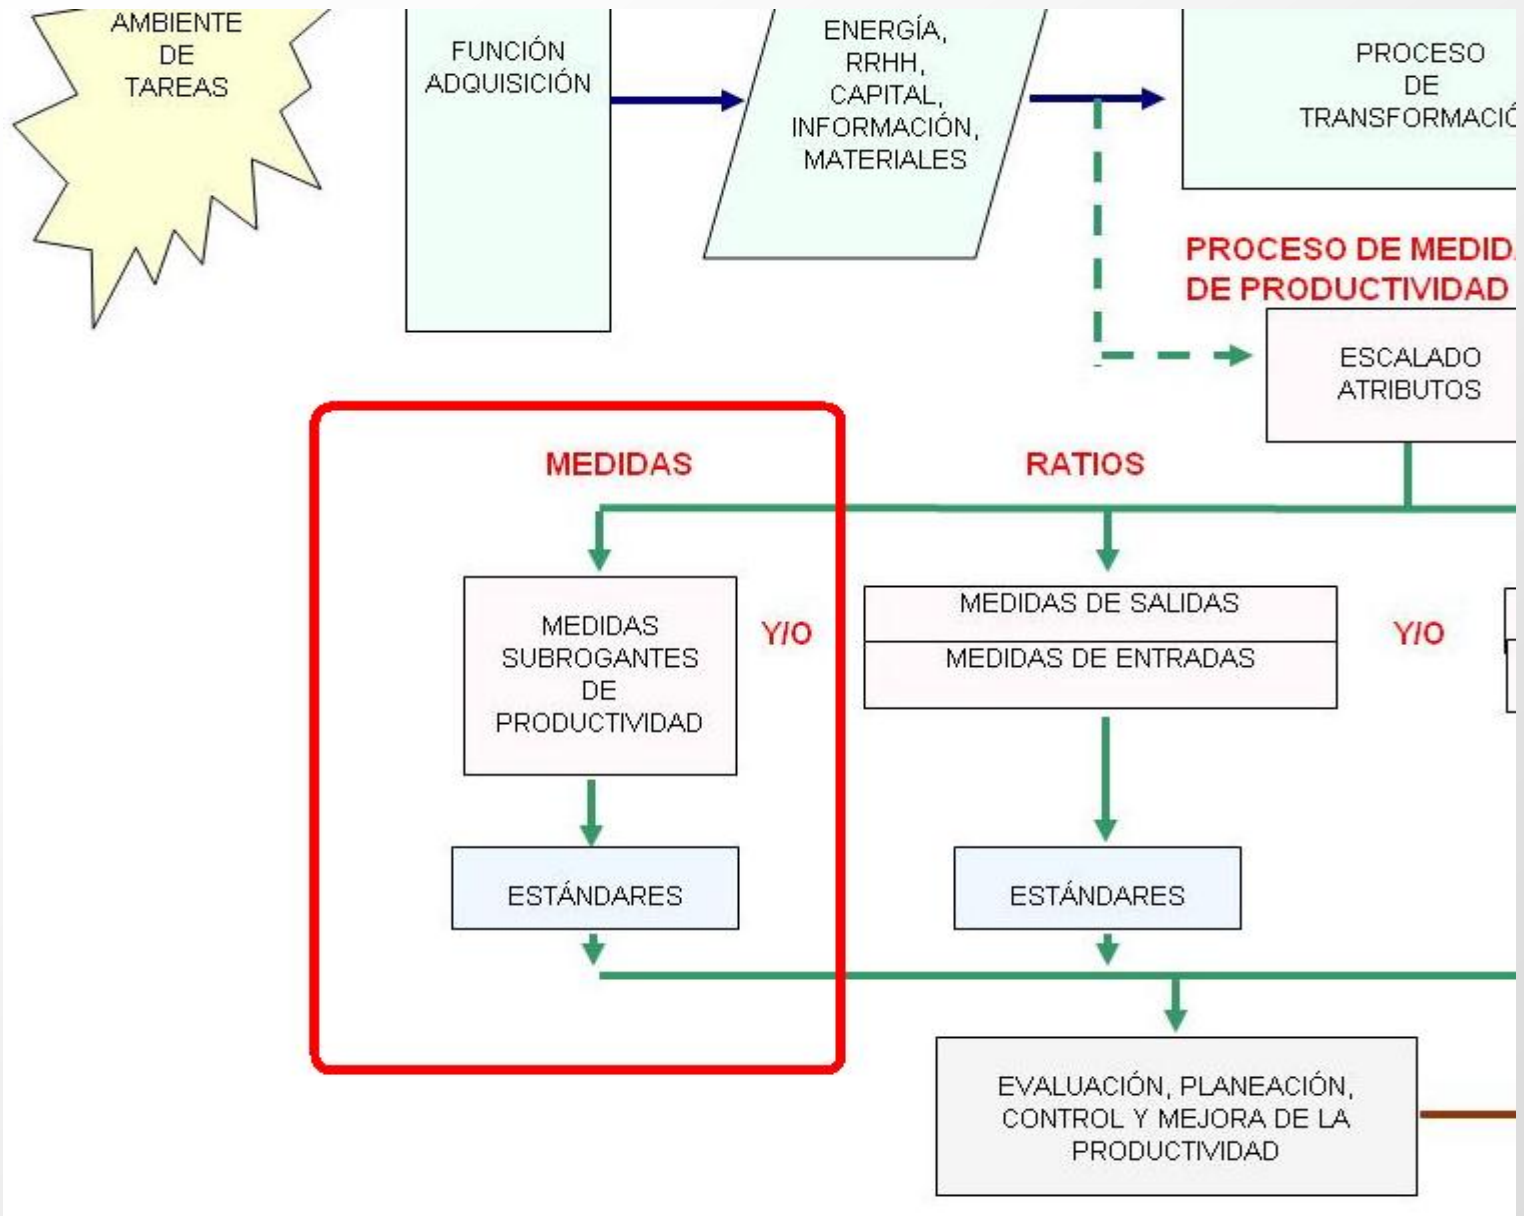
AMBIENTE DE TAREAS

FUNCIÓN ADQUISICIÓN

ENERGÍA, RRHH, CAPITAL, INFORMACIÓN, MATERIALES

PROCESO DE TRANSFORMACI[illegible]

PROCESO DE MEDI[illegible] DE PRODUCTIVIDAD

ESCALADO ATRIBUTOS

MEDIDAS

RATIOS

MEDIDAS SUBROGANTES DE PRODUCTIVIDAD

Y/O

MEDIDAS DE SALIDAS

MEDIDAS DE ENTRADAS

Y/O

ESTÁNDARES

ESTÁNDARES

EVALUACIÓN, PLANEACIÓN, CONTROL Y MEJORA DE LA PRODUCTIVIDAD